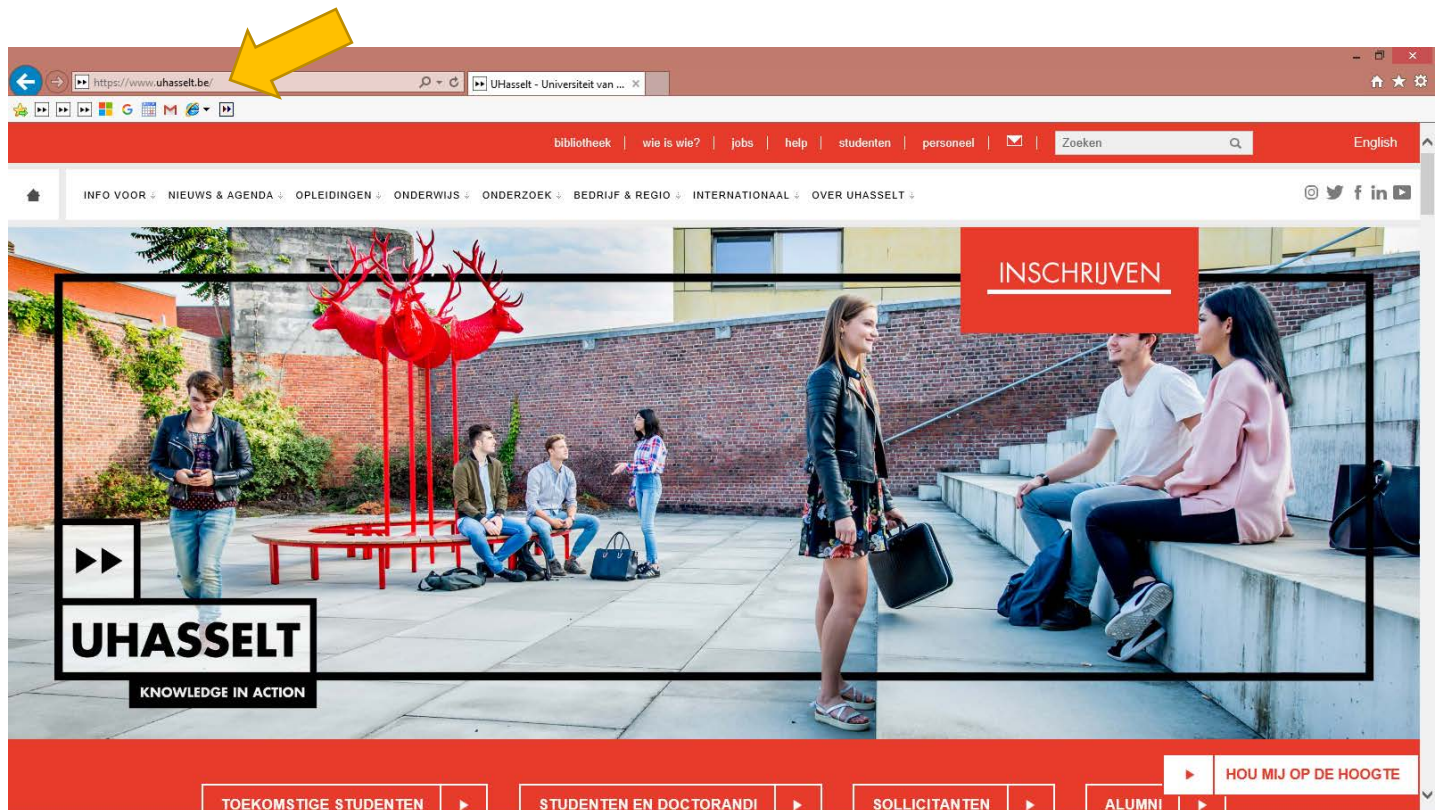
https://www.uhasselt.be/

UHasselt - Universiteit van ...

bibliotheek | wie is wie? | jobs | help | studenten | personeel |

Zoeken

English

INFO VOOR NIEUWS & AGENDA OPLEIDINGEN ONDERWIJS ONDERZOEK BEDRIJF & REGIO INTERNATIONAAL OVER UHASSELT

INSCHRIJVEN

UHASSELT

KNOWLEDGE IN ACTION

HOU MIJ OP DE HOOGTE

TOEKOMSTIGE STUDENTEN

STUDENTEN EN DOCTORANDI

SOLLICITANTEN

ALUMNI